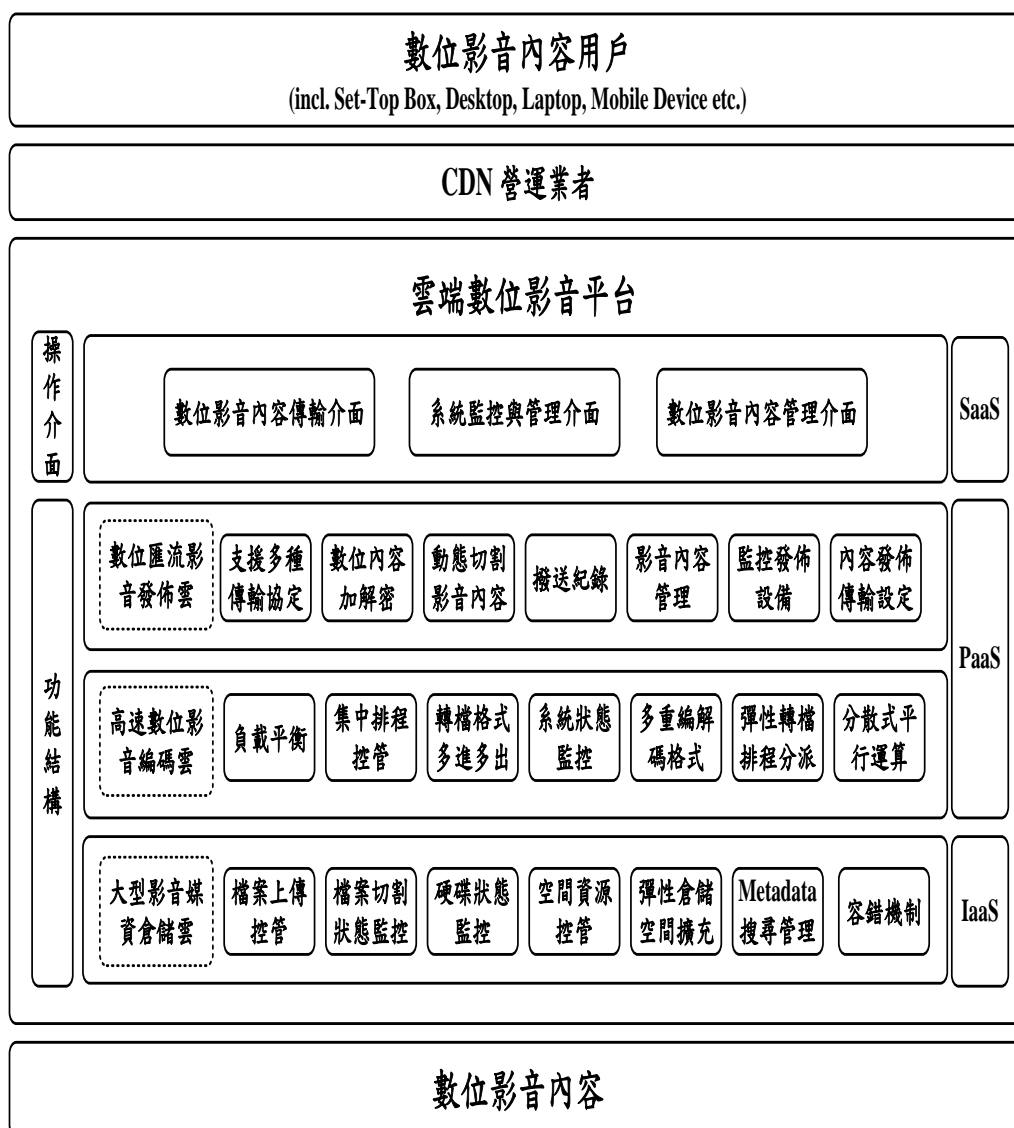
數位影音內容用戶
(incl. Set-Top Box, Desktop, Laptop, Mobile Device etc.)

CDN 營運業者

雲端數位影音平台

操作介面

數位影音內容傳輸介面
系統監控與管理介面
數位影音內容管理介面
SaaS

功能結構

數位匯流影音發佈雲
支援多種傳輸協定
數位內容加解密
動態切割影音內容
播送紀錄
影音內容管理
監控發佈設備
內容發佈傳輸設定

PaaS

高速數位影音編碼雲
負載平衡
集中排程控管
轉檔格式多進多出
系統狀態監控
多重編解碼格式
彈性轉檔排程分派
分散式平行運算

大型影音媒資倉儲雲
檔案上傳控管
檔案切割狀態監控
硬碟狀態監控
空間資源控管
彈性倉儲空間擴充
Metadata 搜尋管理
容錯機制
IaaS

數位影音內容